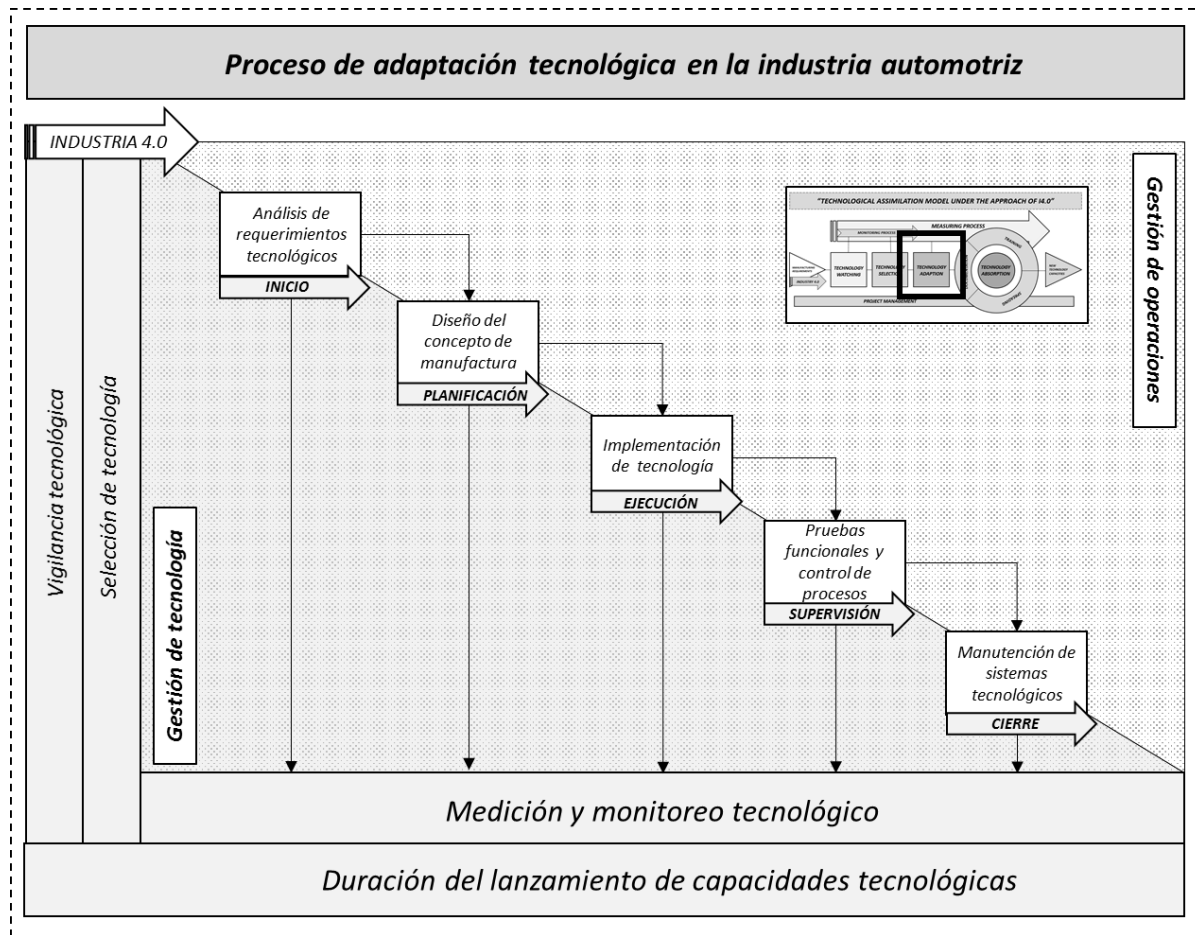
Proceso de adaptación tecnológica en la industria automotriz

INDUSTRIA 4.0

Vigilancia tecnológica

Selección de tecnología

Gestión de tecnología

Análisis de requerimientos tecnológicos

INICIO

Diseño del concepto de manufactura

PLANIFICACIÓN

Implementación de tecnología

EJECUCIÓN

Pruebas funcionales y control de procesos

SUPERVISIÓN

Manutención de sistemas tecnológicos

CIERRE

"TECHNOLOGICAL ASSIMILATION MODEL UNDER THE APPROACH OF I4.0"

MEASURING PROCESS

MONITORING PROCESS

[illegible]

INDUSTRY 4.0

TECHNOLOGY WATCHING

TECHNOLOGY SELECTION

TECHNOLOGY ADAPTION

TECHNOLOGY ABSORPTION

TRAINING

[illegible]

NEW TECHNOLOGY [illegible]

PROJECT MANAGEMENT

Gestión de operaciones

Medición y monitoreo tecnológico

Duración del lanzamiento de capacidades tecnológicas